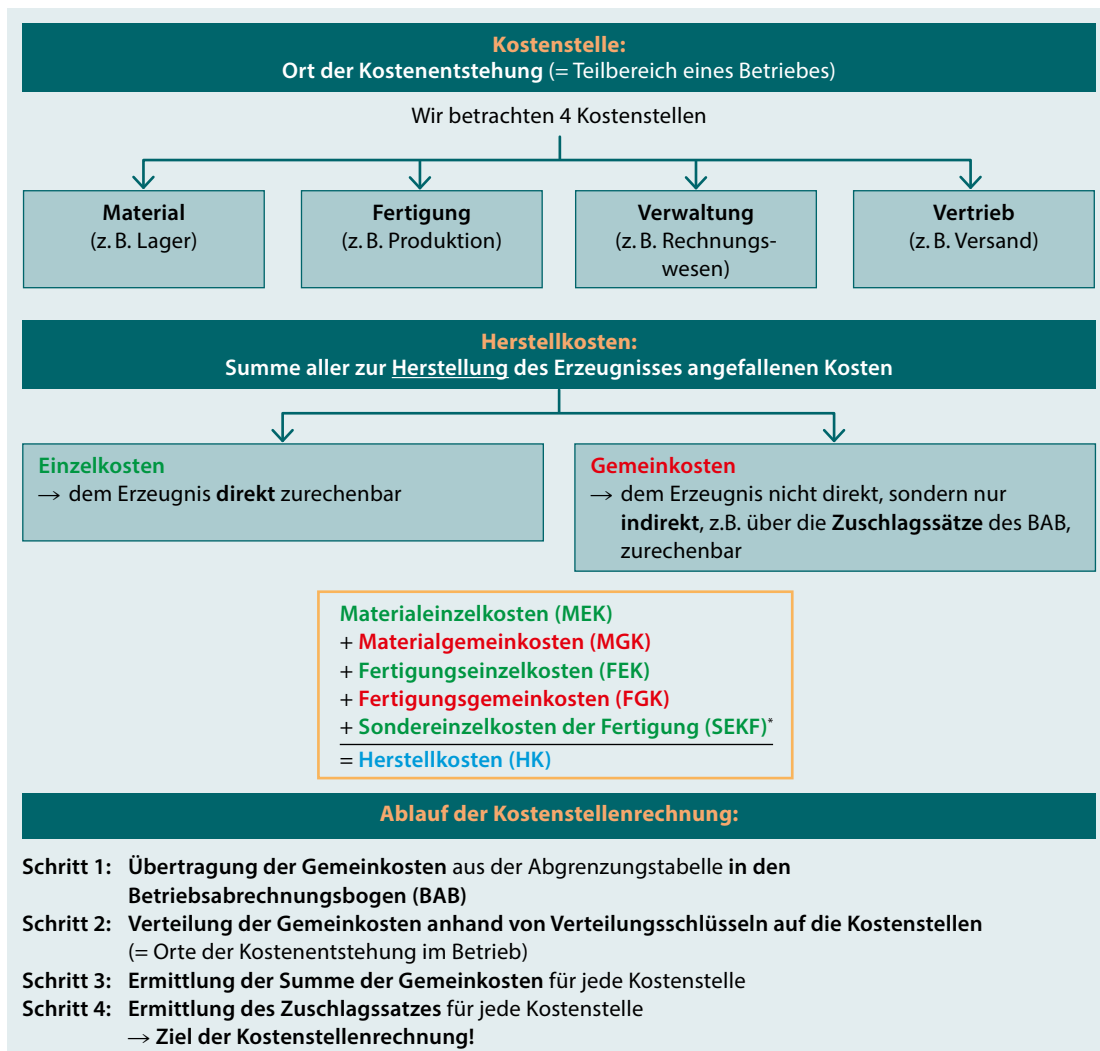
Kostenstelle:
Ort der Kostenentstehung (= Teilbereich eines Betriebes)

Wir betrachten 4 Kostenstellen

Material
(z. B. Lager)

Fertigung
(z. B. Produktion)

Verwaltung
(z. B. Rechnungswesen)

Vertrieb
(z. B. Versand)

Herstellkosten:
Summe aller zur Herstellung des Erzeugnisses angefallenen Kosten

Einzelkosten
$\rightarrow$ dem Erzeugnis direkt zurechenbar

Gemeinkosten
$\rightarrow$ dem Erzeugnis nicht direkt, sondern nur indirekt, z.B. über die Zuschlagssätze des BAB, zurechenbar

Materialeinzelkosten (MEK)
+ Materialgemeinkosten (MGK)
+ Fertigungseinzelkosten (FEK)
+ Fertigungsgemeinkosten (FGK)
+ Sondereinzelkosten der Fertigung (SEKF)*
= Herstellkosten (HK)

Ablauf der Kostenstellenrechnung:

Schritt 1: Übertragung der Gemeinkosten aus der Abgrenzungstabelle in den Betriebsabrechnungsbogen (BAB)
Schritt 2: Verteilung der Gemeinkosten anhand von Verteilungsschlüsseln auf die Kostenstellen (= Orte der Kostenentstehung im Betrieb)
Schritt 3: Ermittlung der Summe der Gemeinkosten für jede Kostenstelle
Schritt 4: Ermittlung des Zuschlagssatzes für jede Kostenstelle
$\rightarrow$ Ziel der Kostenstellenrechnung!